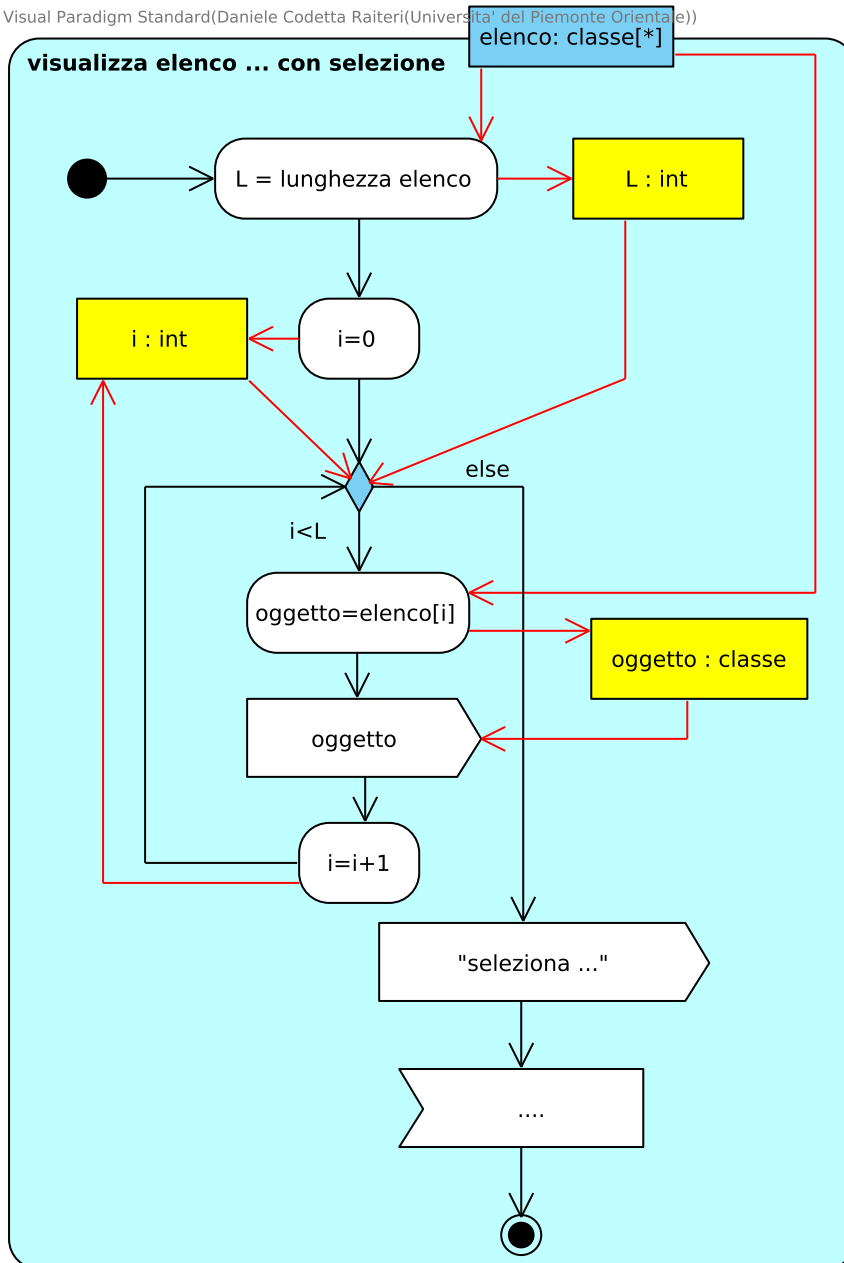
Visual Paradigm Standard(Daniele Codetta Raiteri(Universita' del Piemonte Orientale))

visualizza elenco ... con selezione

elenco: classe[*]

L = lunghezza elenco

L : int

i : int

i=0

else

i<L

oggetto=elenco[i]

oggetto : classe

oggetto

i=i+1

"seleziona ..."

....